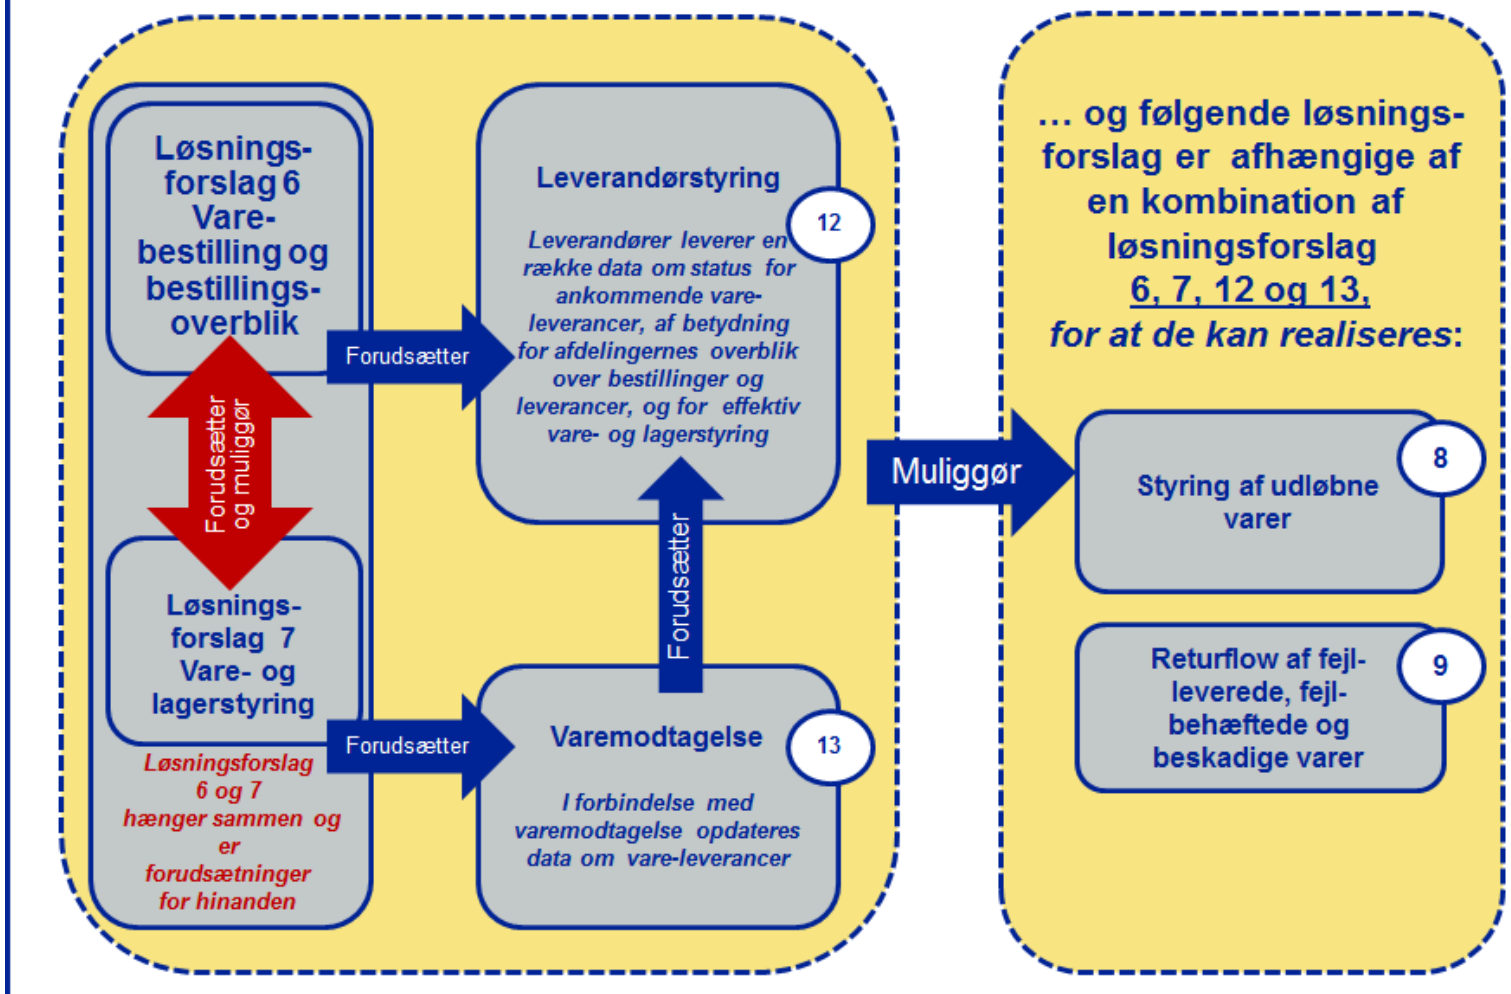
Løsningsforslag 6 Varebestilling og bestillingsoverblik

Forudsætter og muliggør

Løsningsforslag 7 Vare- og lagerstyring

Løsningsforslag 6 og 7 hænger sammen og er forudsætninger for hinanden

Forudsætter

Forudsætter

Leverandørstyring

12

Leverandører leverer en række data om status for ankommende vareleverancer, af betydning for afdelingernes overblik over bestillinger og leverancer, og for effektiv vare- og lagerstyring

Forudsætter

Varemodtagelse

13

I forbindelse med varemodtagelse opdateres data om vare-leverancer

Muliggør

… og følgende løsningsforslag er afhængige af en kombination af løsningsforslag 6, 7, 12 og 13, for at de kan realiseres:

8

Styring af udløbne varer

9

Returflow af fejlleverede, fejlbehæftede og beskadige varer